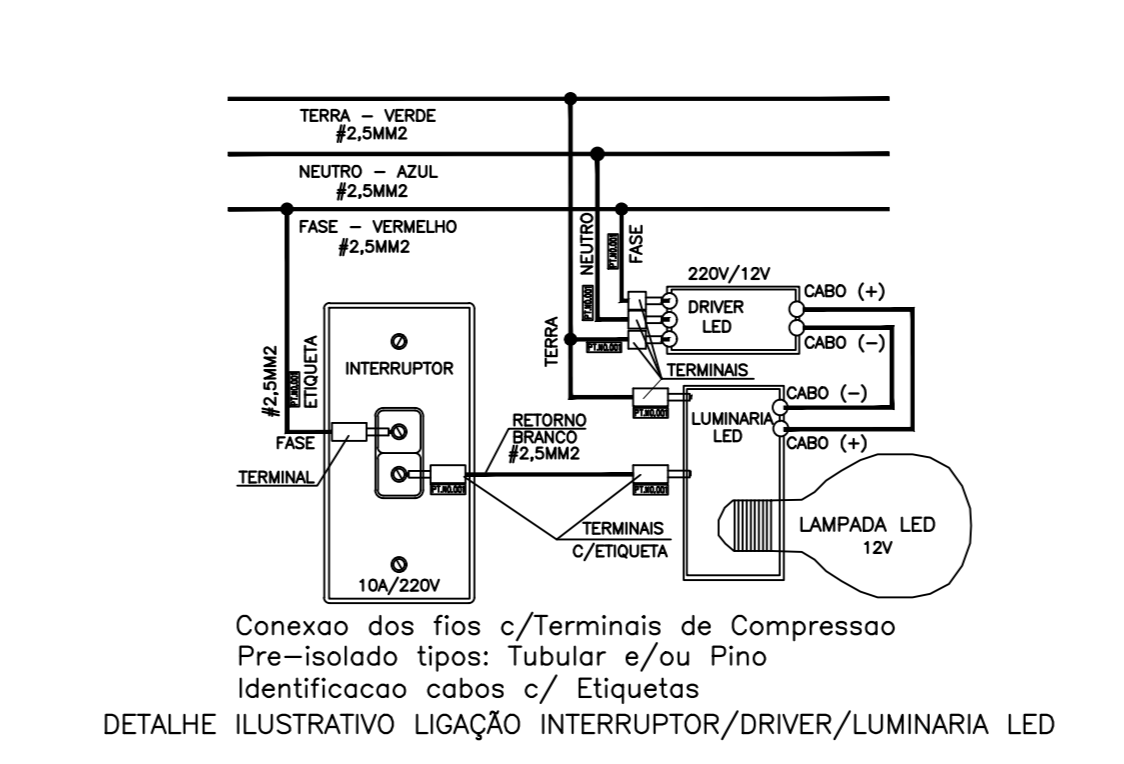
TERRA – VERDE
#2,5MM2

NEUTRO – AZUL
#2,5MM2

FASE – VERMELHO
#2,5MM2

NEUTRO
FASE
PT.00.00
PT.00.00

220V/12V
DRIVER
LED
CABO (+)
CABO (–)

TERRA
PT.00.00
PT.00.00

TERMINAIS

#2,5MM2
ETIQUETA
PT.00.00

INTERRUPTOR

FASE
TERMINAL

RETORNO
BRANCO
#2,5MM2
PT.00.00
PT.00.00
PT.00.00

LUMINARIA
LED
CABO (–)
CABO (+)

LAMPADA LED
12V

TERMINAIS
C/ETIQUETA

10A/220V

Conexao dos fios c/Terminais de Compressao
Pre–isolado tipos: Tubular e/ou Pino
Identificacao cabos c/ Etiquetas
DETALHE ILUSTRATIVO LIGAÇÃO INTERRUPTOR/DRIVER/LUMINARIA LED